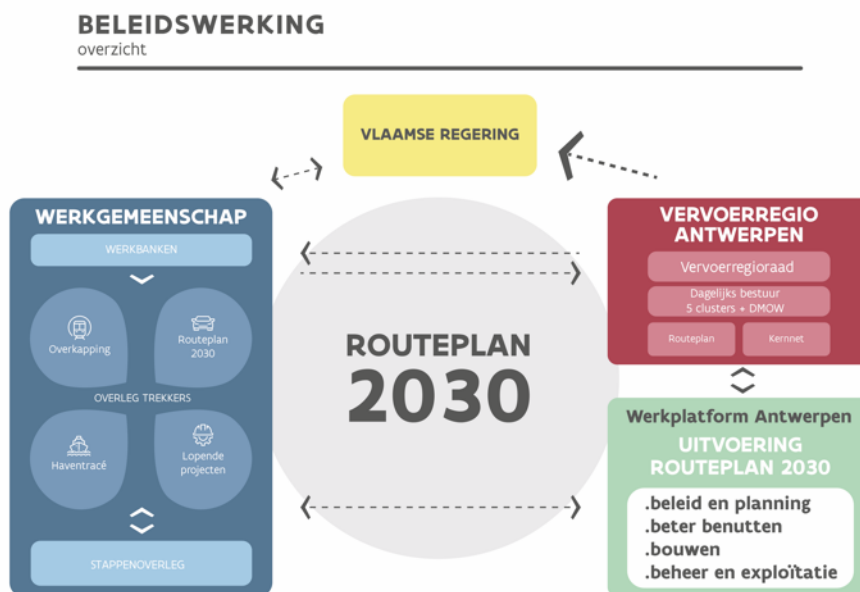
BELEIDSWERKING
overzicht

VLAAMSE REGERING

WERKGEMEENSCHAP

WERKBANKEN

Overkapping

Routeplan 2030

OVERLEG TREKKERS

Haventracé

Lopende projecten

STAPPENOVERLEG

ROUTEPLAN 2030

VERVOERREGIO ANTWERPEN

Vervoerregioraad

Dagelijks bestuur 5 clusters + DMOW

Routeplan

Kernnet

Werkplatform Antwerpen

UITVOERING ROUTEPLAN 2030

.beleid en planning
.beter benutten
.bouwen
.beheer en exploïtatie